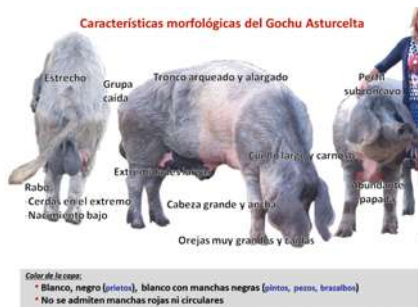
Características morfológicas del Gochu Asturcelta

Estrecho

Grupa caída

Tronco arqueado y alargado

Perfil subcóncavo

Cuello largo y carnoso

Extremidades largas

Abundante papada

Rabo:
Cerdas en el extremo
Nacimiento bajo

Cabeza grande y ancha

Orejas muy grandes y caídas

Color de la capa:
* Blanco, negro (prietos), blanco con manchas negras (pintos, pezos, brazalbos)
* No se admiten manchas rojas ni circulares